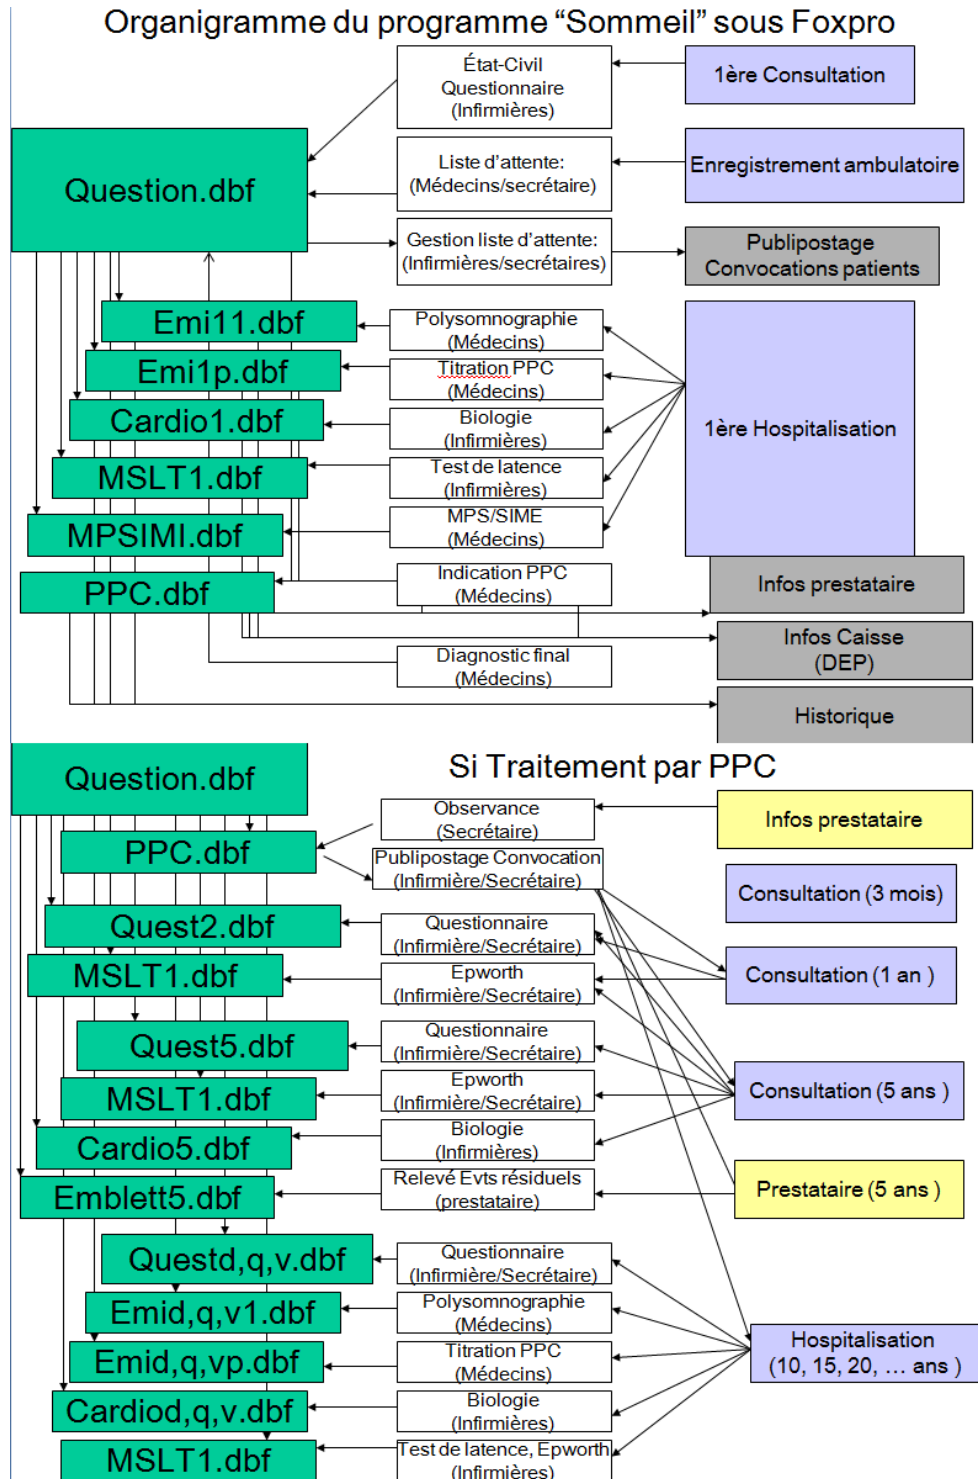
Organigramme du programme “Sommeil” sous Foxpro

État-Civil
Questionnaire
(Infirmières)

1ère Consultation

Question.dbf

Liste d’attente:
(Médecins/secrétaire)

Enregistrement ambulatoire

Gestion liste d’attente:
(Infirmières/secrétaires)

Publipostage
Convocations patients

Emi11.dbf

Polysomnographie
(Médecins)

Emi1p.dbf

Titration PPC
(Médecins)

Cardio1.dbf

Biologie
(Infirmières)

1ère Hospitalisation

MSLT1.dbf

Test de latence
(Infirmières)

MPSIMI.dbf

MPS/SIME
(Médecins)

PPC.dbf

Indication PPC
(Médecins)

Infos prestataire

Infos Caisse
(DEP)

Diagnostic final
(Médecins)

Historique

Question.dbf

Si Traitement par PPC

Observance
(Secrétaire)

Infos prestataire

PPC.dbf

Publipostage Convocation
(Infirmière/Secrétaire)

Consultation (3 mois)

Quest2.dbf

Questionnaire
(Infirmière/Secrétaire)

MSLT1.dbf

Epworth
(Infirmière/Secrétaire)

Consultation (1 an )

Quest5.dbf

Questionnaire
(Infirmière/Secrétaire)

MSLT1.dbf

Epworth
(Infirmière/Secrétaire)

Consultation (5 ans )

Cardio5.dbf

Biologie
(Infirmières)

Emblett5.dbf

Relevé Evts résiduels
(prestataire)

Prestataire (5 ans )

Questd,q,v.dbf

Questionnaire
(Infirmière/Secrétaire)

Emid,q,v1.dbf

Polysomnographie
(Médecins)

Emid,q,vp.dbf

Titration PPC
(Médecins)

Hospitalisation
(10, 15, 20, … ans )

Cardiod,q,v.dbf

Biologie
(Infirmières)

MSLT1.dbf

Test de latence, Epworth
(Infirmières)